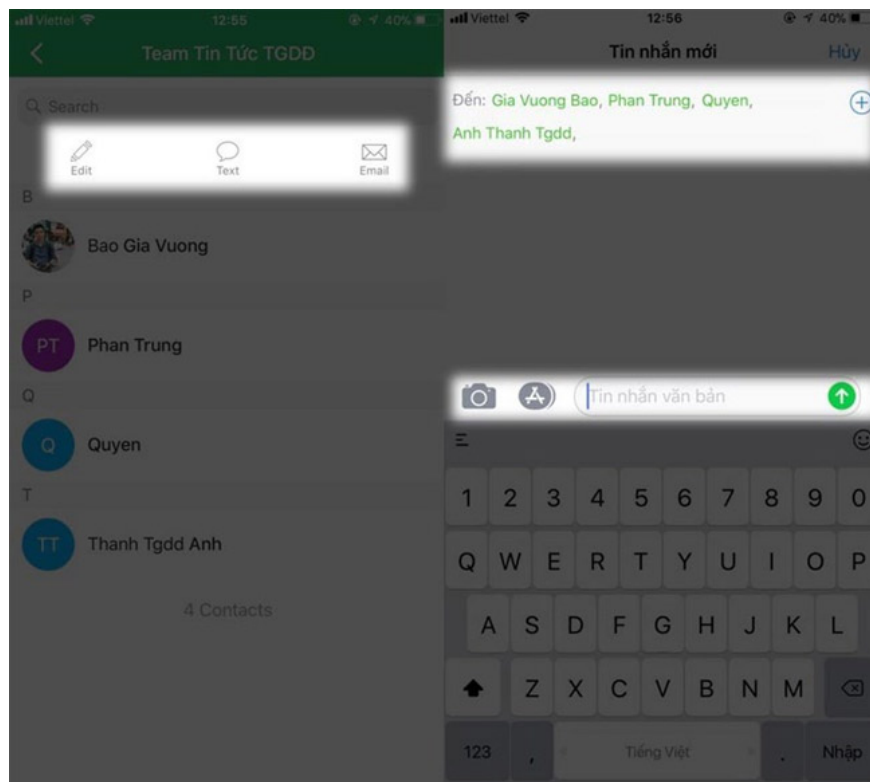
Viettel 12:55 40%
Team Tin Tức TGDĐ
Search
Edit Text Email
B
Bao Gia Vuong
P
PT Phan Trung
Q
Q Quyen
T
TT Thanh Tgdd Anh
4 Contacts

Viettel 12:56 40%
Tin nhắn mới
Hủy
Đến: Gia Vuong Bao, Phan Trung, Quyen, Anh Thanh Tgdd,
Tin nhắn văn bản
1 2 3 4 5 6 7 8 9 0
Q W E R T Y U I O P
A S D F G H J K L
Z X C V B N M
123 , Tiếng Việt . Nhập